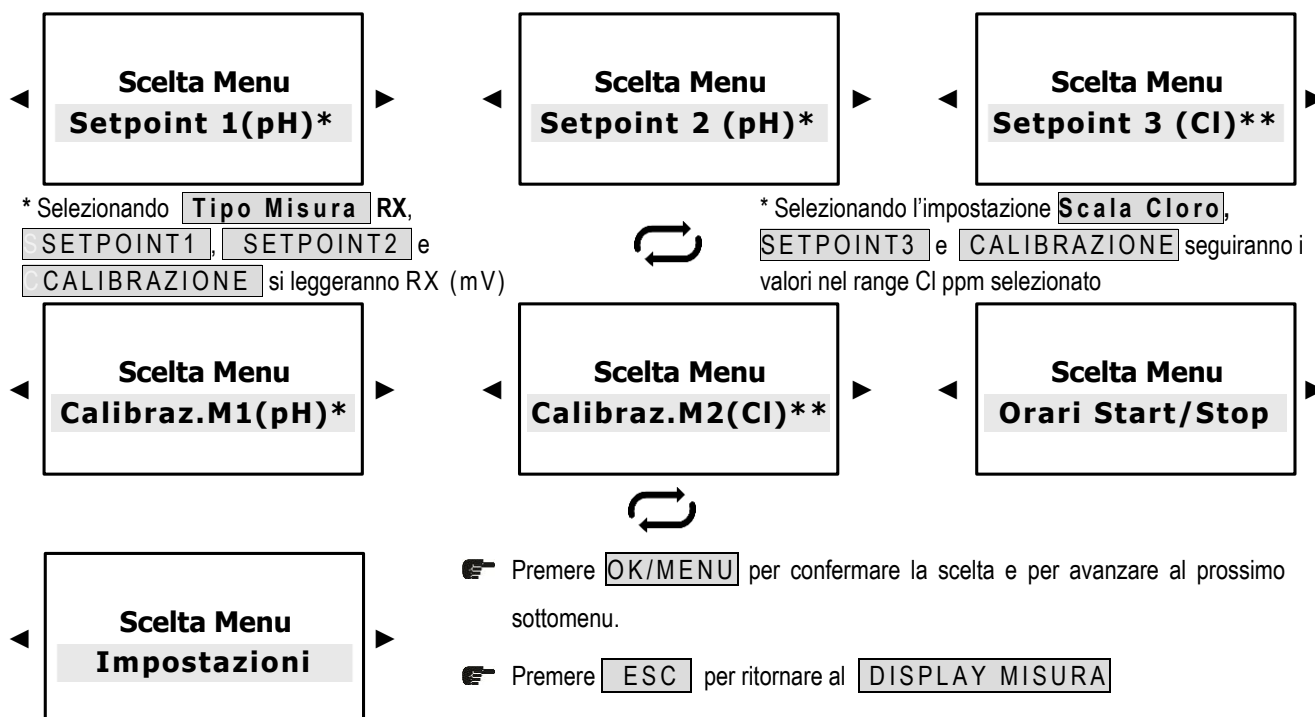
Scelta Menu
Setpoint 1(pH)*

Scelta Menu
Setpoint 2 (pH)*

Scelta Menu
Setpoint 3 (Cl)**

* Selezionando Tipo Misura RX, SETPOINT1, SETPOINT2 e CALIBRAZIONE si leggeranno RX (mV)

* Selezionando l'impostazione Scala Cloro, SETPOINT3 e CALIBRAZIONE seguiranno i valori nel range Cl ppm selezionato

Scelta Menu
Calibraz.M1(pH)*

Scelta Menu
Calibraz.M2(Cl)**

Scelta Menu
Orari Start/Stop

Scelta Menu
Impostazioni

Premere OK/MENU per confermare la scelta e per avanzare al prossimo sottomenu.

Premere ESC per ritornare al DISPLAY MISURA